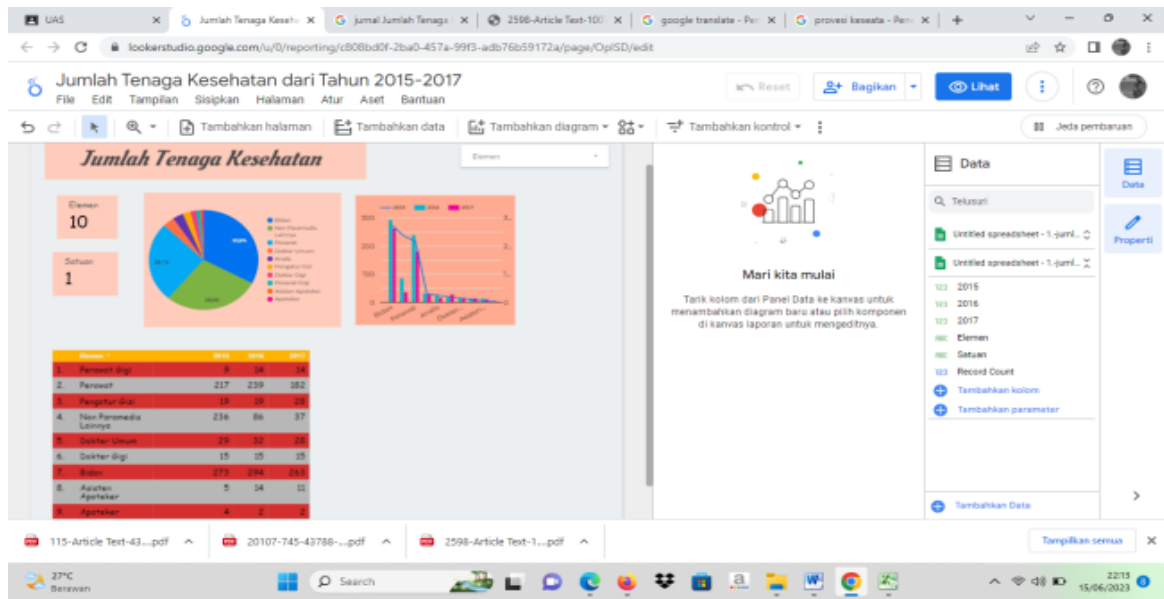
UAS
Jumlah Tenaga Keseh
jumal Jumlah Tenaga
2598-Article Text-100
google translate - Pe
provesi keseata - Pe

lookerstudio.google.com/u/0/reporting/c808bd0f-2ba0-457a-99f3-adb76b59172a/page/OpISD/edit

Jumlah Tenaga Kesehatan dari Tahun 2015-2017
File Edit Tampilan Sisipkan Halaman Atur Aset Bantuan

Reset
Bagikan
Lihat

Tambahkan halaman
Tambahkan data
Tambahkan diagram
Tambahkan kontrol
Jeda pembaruan

Jumlah Tenaga Kesehatan

Elemen

Elemen
10

Satuan
1

Bidan
Non Paramedis Lainnya
Perawat
Dokter Umum
Analis
Pengatur Gizi
Dokter Gigi
Perawat Gigi
Asisten Apoteker
Apoteker

2015 2016 2017

| | Elemen | 2015 | 2016 | 2017 |
|---|---|---|---|---|
| 1. | Perawat Gigi | 9 | 14 | 14 |
| 2. | Perawat | 217 | 239 | 182 |
| 3. | Pengatur Gizi | 19 | 19 | 28 |
| 4. | Non Paramedis Lainnya | 236 | 86 | 37 |
| 5. | Dokter Umum | 29 | 32 | 28 |
| 6. | Dokter Gigi | 15 | 15 | 15 |
| 7. | Bidan | 273 | 294 | 263 |
| 8. | Asisten Apoteker | 5 | 14 | 11 |
| 9. | Apoteker | 4 | 2 | 2 |

Mari kita mulai
Tarik kolom dari Panel Data ke kanvas untuk menambahkan diagram baru atau pilih komponen di kanvas laporan untuk mengeditnya.

Data
Telusuri
Untitled spreadsheet - 1.juml...
Untitled spreadsheet - 1.juml...
2015
2016
2017
Elemen
Satuan
Record Count
Tambahkan kolom
Tambahkan parameter
Tambahkan Data

Data
Properti

115-Article Text-43....pdf
20107-745-43788-...pdf
2598-Article Text-1....pdf
Tampilkan semua

27°C
Berawan
Search
22:13
15/06/2023